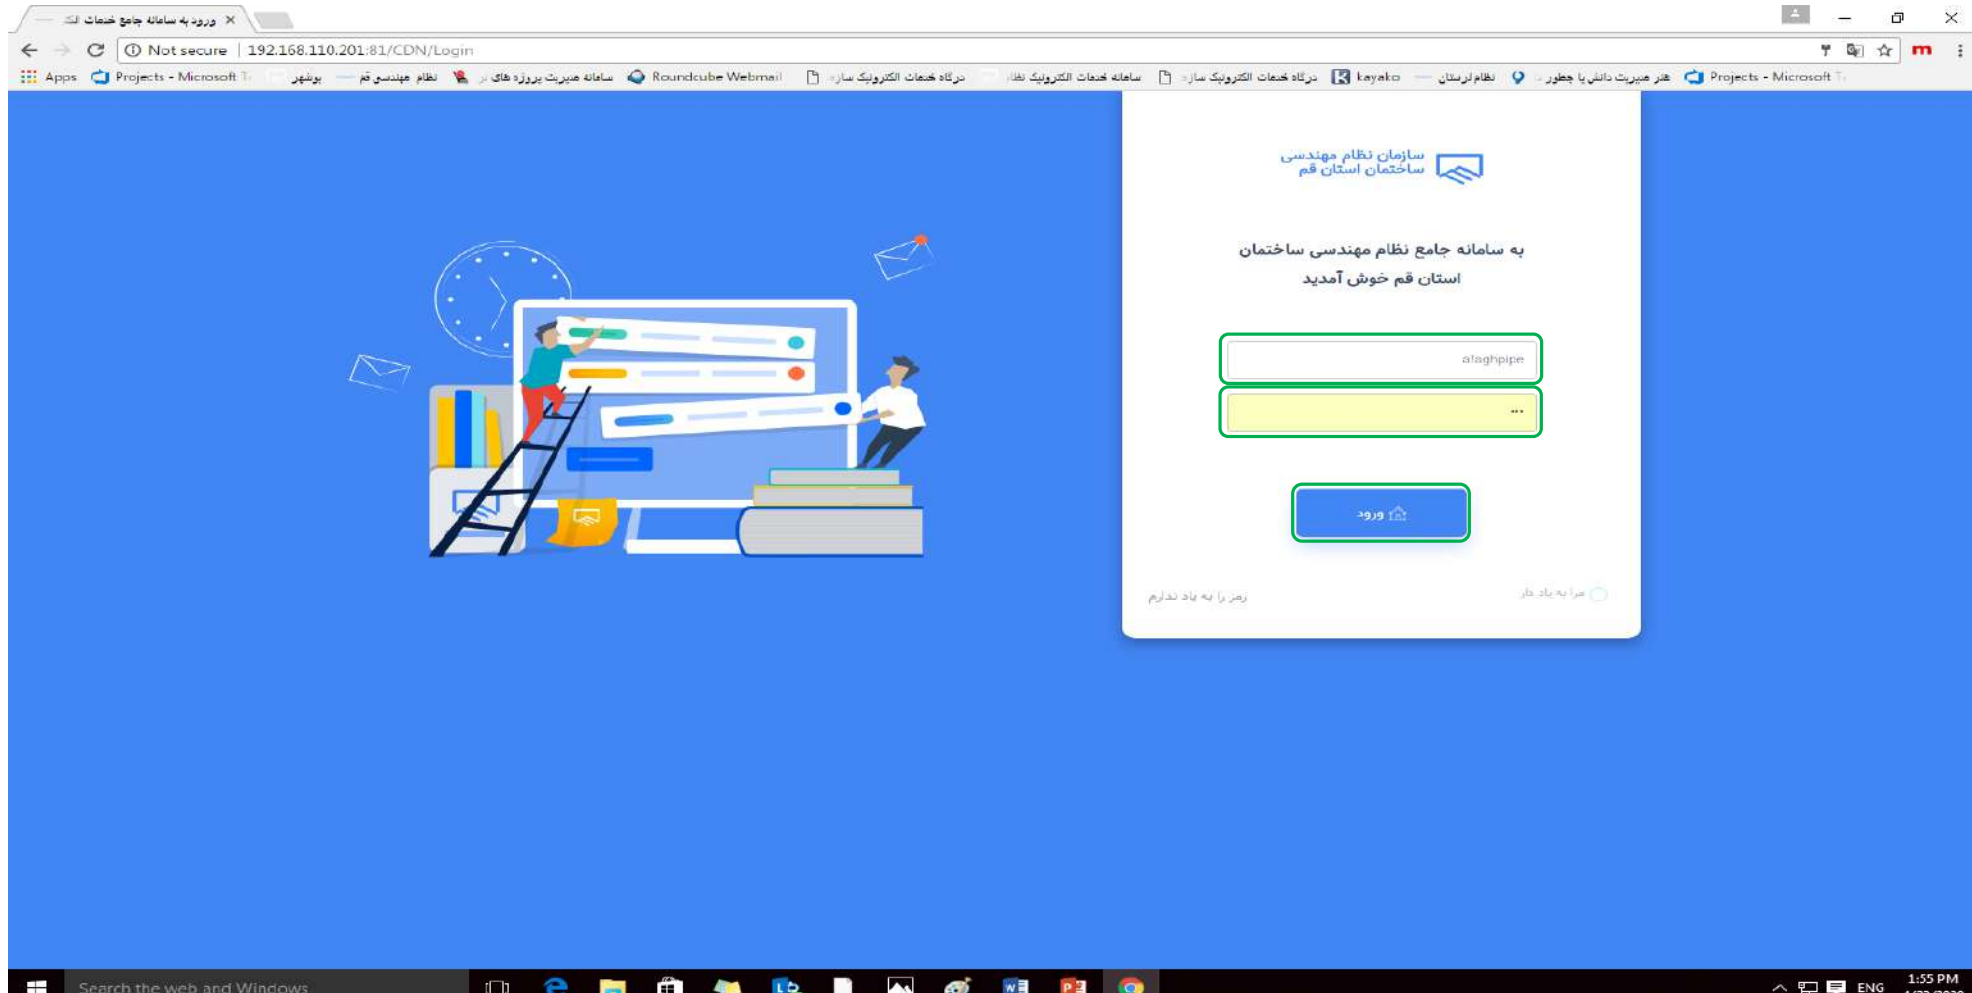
ورود به سامانه جامع خدمات ال

Not secure | 192.168.110.201:81/CDN/Login

Apps Projects - Microsoft T بوشهر نظام مهندسی قم سامانه مدیریت پروژه های Roundcube Webmail درگاه خدمات الکترونیک سازه سامانه خدمات الکترونیک نظا درگاه خدمات الکترونیک سازه kayako نظام لرستان هنر مدیریت دانش یا چطور Projects - Microsoft T

سازمان نظام مهندسی ساختمان استان قم

به سامانه جامع نظام مهندسی ساختمان استان قم خوش آمدید

alaghpipe

...

ورود

مرا به یاد دار

رمز را به یاد ندارم

Search the web and Windows

ENG 1:55 PM